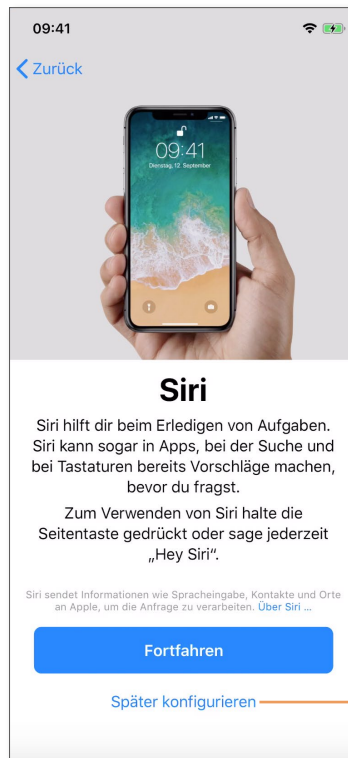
09:41

Zurück

09:41
Dienstag, 12. September

Siri

Siri hilft dir beim Erledigen von Aufgaben. Siri kann sogar in Apps, bei der Suche und bei Tastaturen bereits Vorschläge machen, bevor du fragst.

Zum Verwenden von Siri halte die Seitentaste gedrückt oder sage jederzeit „Hey Siri".

Siri sendet Informationen wie Spracheingabe, Kontakte und Orte an Apple, um die Anfrage zu verarbeiten. Über Siri ...

Fortfahren

Später konfigurieren